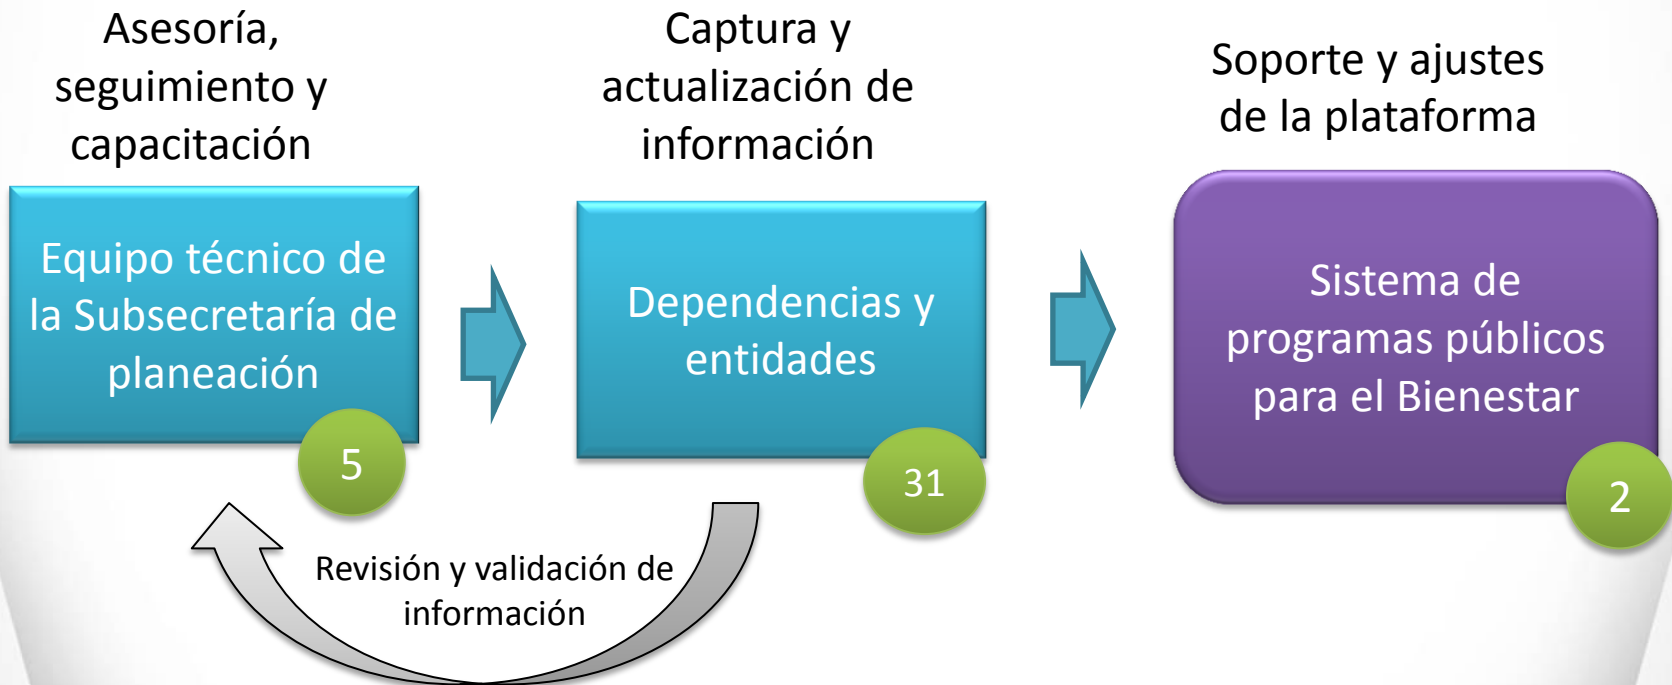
Asesoría, seguimiento y capacitación

Equipo técnico de la Subsecretaría de planeación

5

Captura y actualización de información

Dependencias y entidades

31

Soporte y ajustes de la plataforma

Sistema de programas públicos para el Bienestar

2

Revisión y validación de información